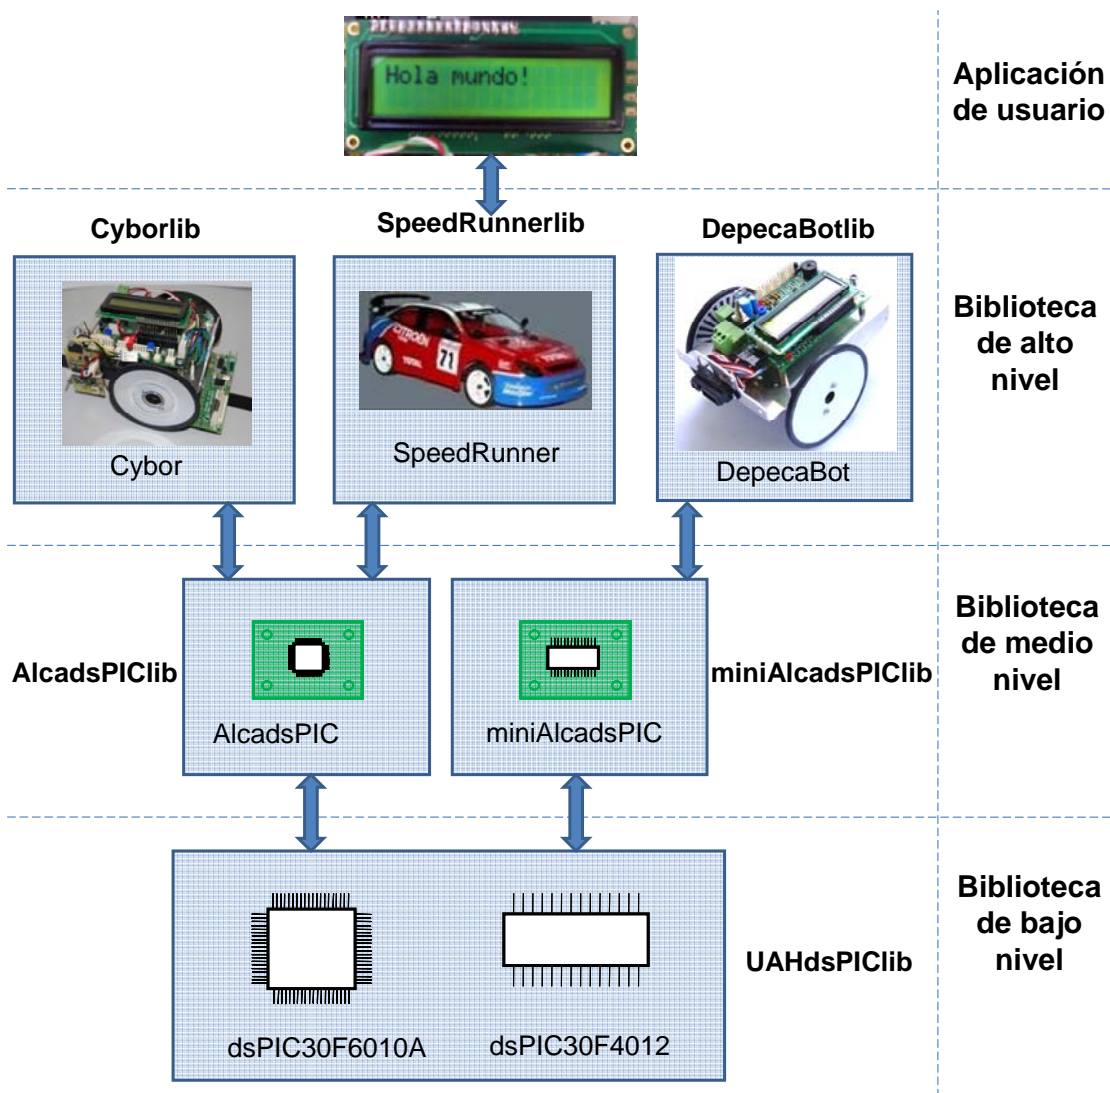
Hola mundo!

Aplicación de usuario

Cyborlib

SpeedRunnerlib

DepecaBotlib

Cybor

SpeedRunner

DepecaBot

Biblioteca de alto nivel

AlcadsPIClib

AlcadsPIC

miniAlcadsPIC

miniAlcadsPIClib

Biblioteca de medio nivel

dsPIC30F6010A

dsPIC30F4012

UAHdsPIClib

Biblioteca de bajo nivel